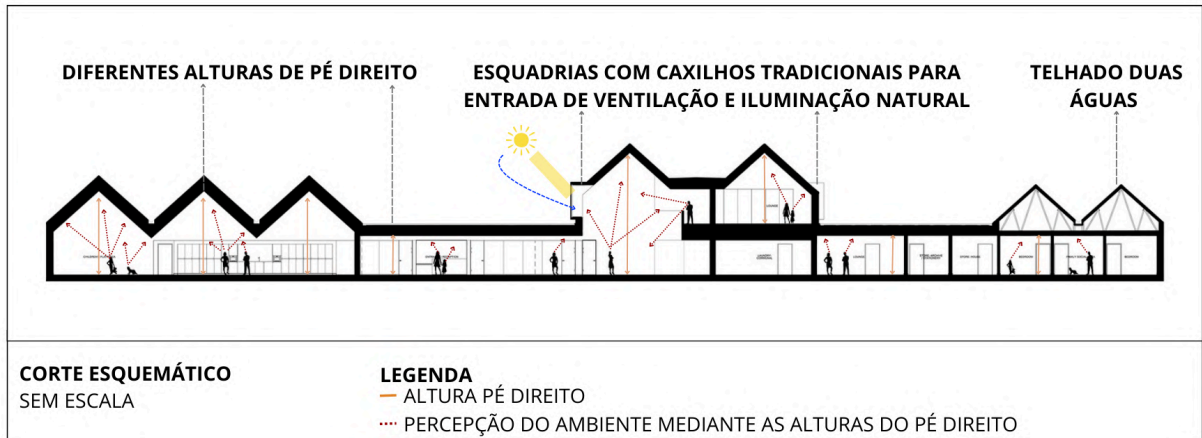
DIFERENTES ALTURAS DE PÉ DIREITO

ESQUADRIAS COM CAXILHOS TRADICIONAIS PARA ENTRADA DE VENTILAÇÃO E ILUMINAÇÃO NATURAL

TELHADO DUAS ÁGUAS

CORTE ESQUEMÁTICO
SEM ESCALA

LEGENDA
ALTURA PÉ DIREITO
PERCEPÇÃO DO AMBIENTE MEDIANTE AS ALTURAS DO PÉ DIREITO